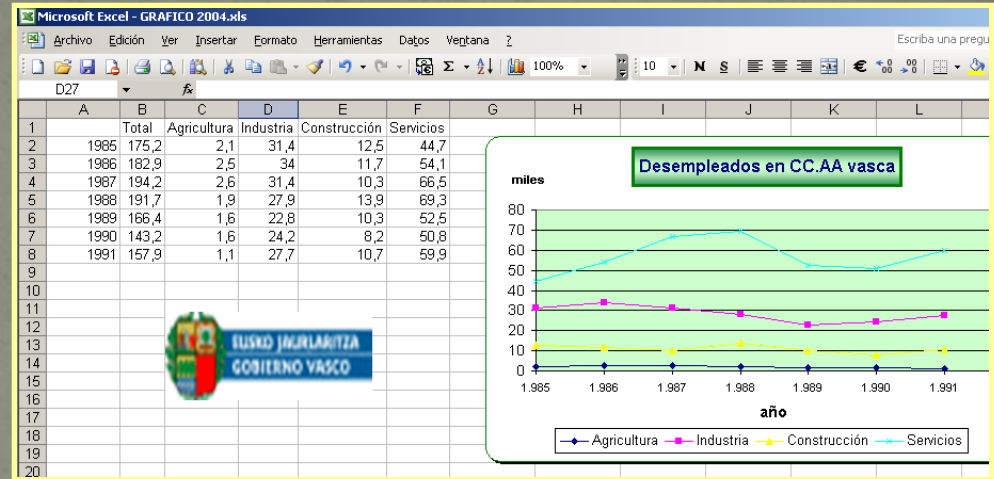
Microsoft Excel - GRAFICO 2004.xls

Archivo Edición Ver Insertar Formato Herramientas Datos Ventana ?

Escriba una pregu

100%

10

N S

D27

fx

|  | A | B | C | D | E | F | G | H | I | J | K | L |
|---|---|---|---|---|---|---|---|---|---|---|---|---|
| 1 |  | Total | Agricultura | Industria | Construcción | Servicios |  |  |  |  |  |  |
| 2 | 1985 | 175,2 | 2,1 | 31,4 | 12,5 | 44,7 |  |  |  |  |  |  |
| 3 | 1986 | 182,9 | 2,5 | 34 | 11,7 | 54,1 |  |  |  |  |  |  |
| 4 | 1987 | 194,2 | 2,6 | 31,4 | 10,3 | 66,5 |  |  |  |  |  |  |
| 5 | 1988 | 191,7 | 1,9 | 27,9 | 13,9 | 69,3 |  |  |  |  |  |  |
| 6 | 1989 | 166,4 | 1,6 | 22,8 | 10,3 | 52,5 |  |  |  |  |  |  |
| 7 | 1990 | 143,2 | 1,6 | 24,2 | 8,2 | 50,8 |  |  |  |  |  |  |
| 8 | 1991 | 157,9 | 1,1 | 27,7 | 10,7 | 59,9 |  |  |  |  |  |  |
| 9 |  |  |  |  |  |  |  |  |  |  |  |  |
| 10 |  |  |  |  |  |  |  |  |  |  |  |  |
| 11 |  |  |  |  |  |  |  |  |  |  |  |  |
| 12 |  |  |  |  |  |  |  |  |  |  |  |  |
| 13 |  |  |  |  |  |  |  |  |  |  |  |  |
| 14 |  |  |  |  |  |  |  |  |  |  |  |  |
| 15 |  |  |  |  |  |  |  |  |  |  |  |  |
| 16 |  |  |  |  |  |  |  |  |  |  |  |  |
| 17 |  |  |  |  |  |  |  |  |  |  |  |  |
| 18 |  |  |  |  |  |  |  |  |  |  |  |  |
| 19 |  |  |  |  |  |  |  |  |  |  |  |  |
| 20 |  |  |  |  |  |  |  |  |  |  |  |  |

EUSKO JAURLARITZA
GOBIERNO VASCO

Desempleados en CC.AA vasca

miles

80
70
60
50
40
30
20
10
0

1.985 1.986 1.987 1.988 1.989 1.990 1.991

año

Agricultura Industria Construcción Servicios